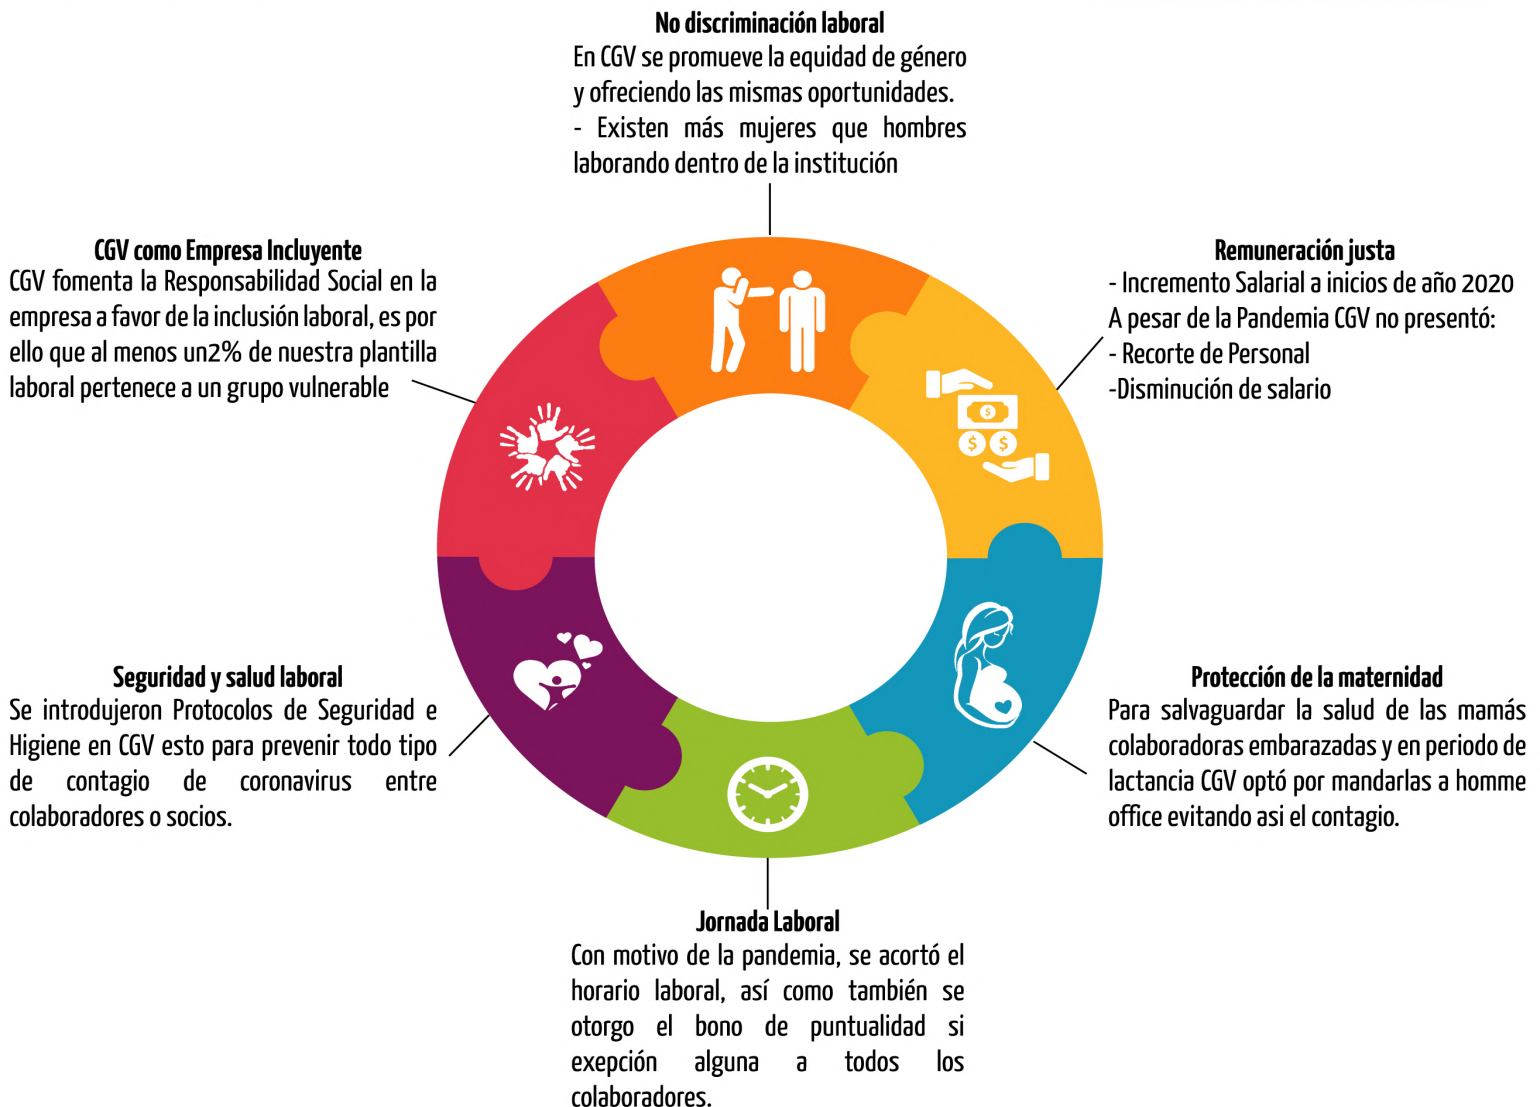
No discriminación laboral
En CGV se promueve la equidad de género y ofreciendo las mismas oportunidades.
- Existen más mujeres que hombres laborando dentro de la institución

CGV como Empresa Incluyente
CGV fomenta la Responsabilidad Social en la empresa a favor de la inclusión laboral, es por ello que al menos un2% de nuestra plantilla laboral pertenece a un grupo vulnerable

Remuneración justa
- Incremento Salarial a inicios de año 2020
A pesar de la Pandemia CGV no presentó:
- Recorte de Personal
-Disminución de salario

Seguridad y salud laboral
Se introdujeron Protocolos de Seguridad e Higiene en CGV esto para prevenir todo tipo de contagio de coronavirus entre colaboradores o socios.

Protección de la maternidad
Para salvaguardar la salud de las mamás colaboradoras embarazadas y en periodo de lactancia CGV optó por mandarlas a homme office evitando asi el contagio.

Jornada Laboral
Con motivo de la pandemia, se acortó el horario laboral, así como también se otorgo el bono de puntualidad si exepción alguna a todos los colaboradores.